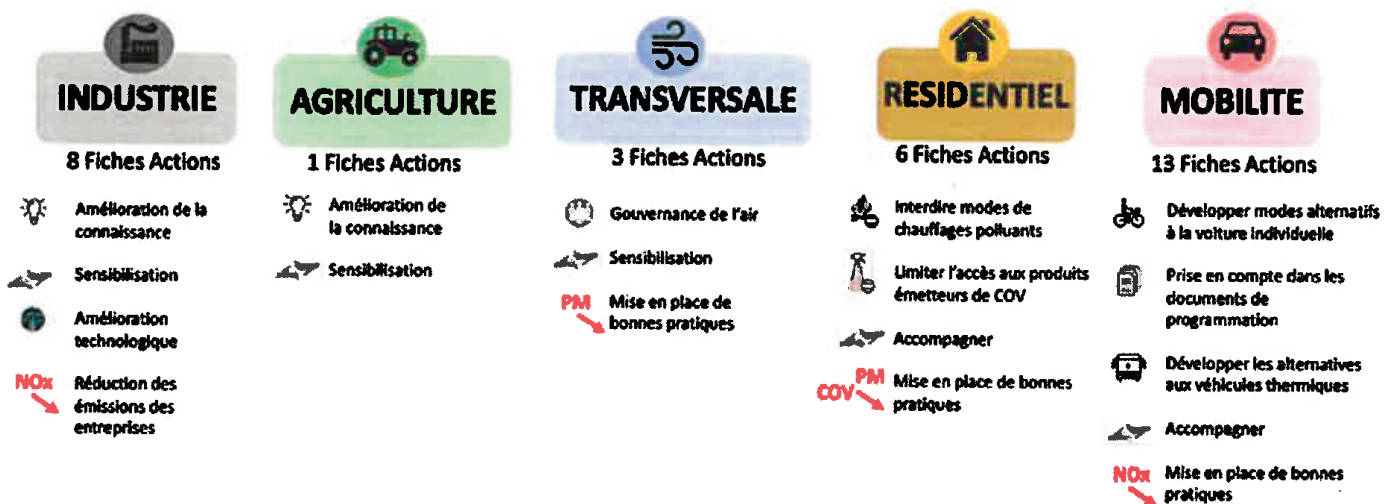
INDUSTRIE

8 Fiches Actions

Amélioration de la connaissance

Sensibilisation

Amélioration technologique

NOx Réduction des émissions des entreprises

AGRICULTURE

1 Fiches Actions

Amélioration de la connaissance

Sensibilisation

TRANSVERSALE

3 Fiches Actions

Gouvernance de l'air

Sensibilisation

PM Mise en place de bonnes pratiques

RESIDENTIEL

6 Fiches Actions

Interdire modes de chauffages polluants

Limiter l'accès aux produits émetteurs de COV

Accompagner

PM COV Mise en place de bonnes pratiques

MOBILITE

13 Fiches Actions

Développer modes alternatifs à la voiture individuelle

Prise en compte dans les documents de programmation

Développer les alternatives aux véhicules thermiques

Accompagner

NOx Mise en place de bonnes pratiques